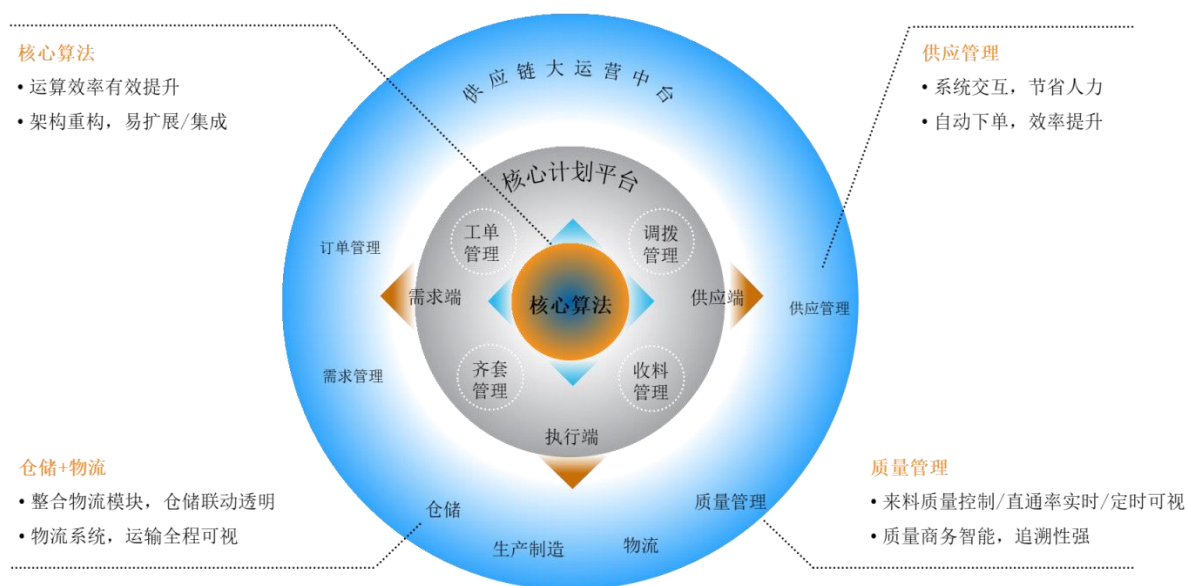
核心算法
• 运算效率有效提升
• 架构重构，易扩展/集成

供应管理
• 系统交互，节省人力
• 自动下单，效率提升

供应链大运营中台

核心计划平台

工单管理

调拨管理

需求端

核心算法

供应端

齐套管理

收料管理

执行端

订单管理

需求管理

供应管理

仓储

生产制造

物流

质量管理

仓储+物流
• 整合物流模块，仓储联动透明
• 物流系统，运输全程可视

质量管理
• 来料质量控制/直通率实时/定时可视
• 质量商务智能，追溯性强